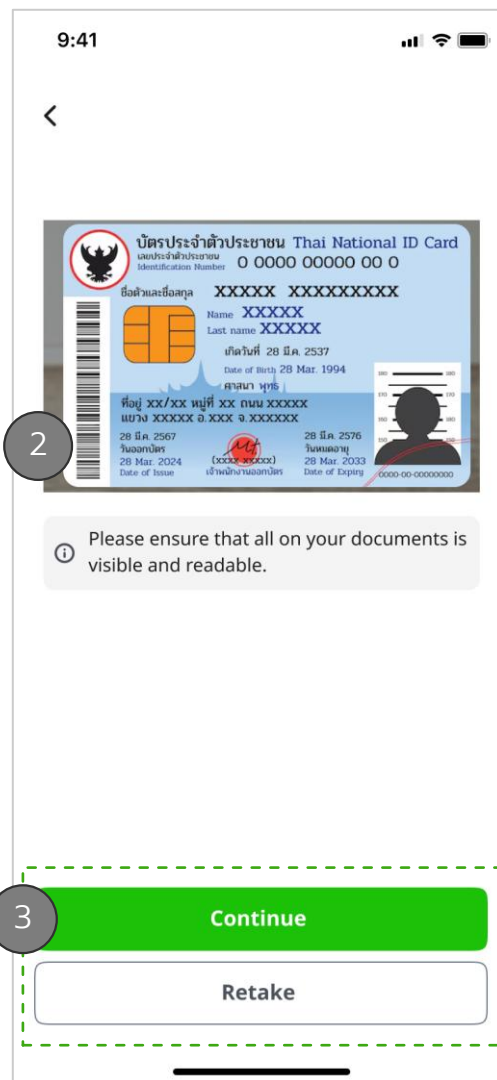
9:41

<

บัตรประจำตัวประชาชน Thai National ID Card
เลขประจำตัวประชาชน Identification Number 0 0000 00000 00 0
ชื่อตัวและชื่อสกุล XXXXX XXXXXXXXX
Name XXXXX
Last name XXXXX
เกิดวันที่ 28 มี.ค. 2537
Date of Birth 28 Mar. 1994
ศาสนา พุทธ
ที่อยู่ xx/xx หมู่ที่ xx ถนน xxxxx
แขวง XXXXX อ.XXX จ.XXXXXX
28 มี.ค. 2567
วันออกบัตร
28 Mar. 2024
Date of Issue
(xxxx xxxxx)
เจ้าพนักงานออกบัตร
28 มี.ค. 2576
วันหมดอายุ
28 Mar. 2033
Date of Expiry
0000-00-00000000

2

Please ensure that all on your documents is visible and readable.

3

Continue

Retake